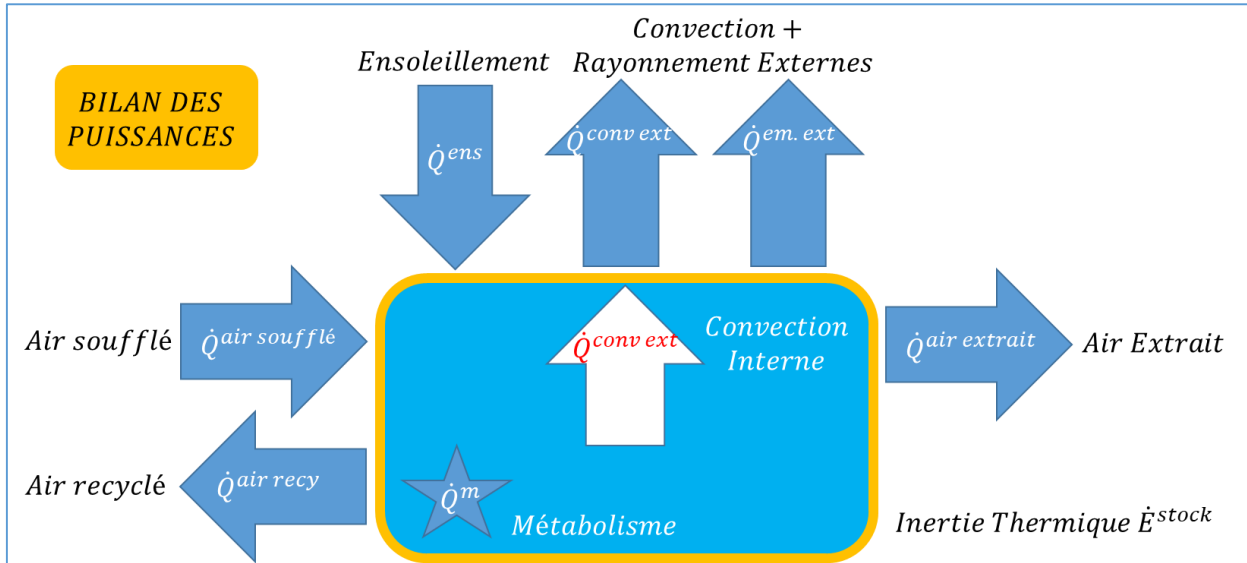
BILAN DES PUISSANCES

Ensoleillement

Convection + Rayonnement Externes

$\dot{Q}^{ens}$

$\dot{Q}^{conv\ ext}$

$\dot{Q}^{em.\ ext}$

Air soufflé

$\dot{Q}^{air\ soufflé}$

$\dot{Q}^{conv\ ext}$

Convection Interne

$\dot{Q}^{air\ extrait}$

Air Extrait

Air recyclé

$\dot{Q}^{air\ recy}$

$\dot{Q}^{m}$

Métabolisme

Inertie Thermique $\dot{E}^{stock}$